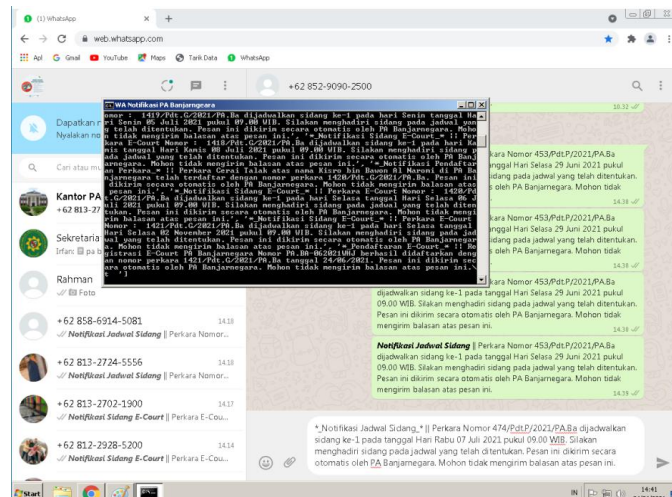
(1) WhatsApp
web.whatsapp.com
Apl Gmail YouTube Maps Tarik Data WhatsApp
+62 852-9090-2500
Dapatkan n
Nyalakan no
Cari atau m
Kantor PA
+62 813-27
Sekretaria
Irfan: pa l
Rahman
Foto
+62 858-6914-5081 14.18
Notifikasi Jadwal Sidang || Perkara Nom...
+62 813-2724-5556 14.18
Notifikasi Jadwal Sidang || Perkara Nom...
+62 813-2702-1900 14.17
Notifikasi Sidang E-Court || Perkara E-Cou...
+62 812-2928-5200 14.14
Notifikasi Sidang E-Court || Perkara E-Cou...

WA Notifikasi PA Banjarnegara
nomor : 1419/Pdt.G/2021/PA.Ba dijadwalkan sidang ke-1 pada hari Senin tanggal Hari Senin 05 Juli 2021 pukul 09.00 WIB. Silakan menghadiri sidang pada jadwal yang telah ditentukan. Pesan ini dikirim secara otomatis oleh PA Banjarnegara. Mohon tidak mengirim balasan atas pesan ini.', '*_Notifikasi Sidang E-Court_* || Perkara E-Court Nomor : 1418/Pdt.G/2021/PA.Ba dijadwalkan sidang ke-1 pada hari Kamis tanggal Hari Kamis 01 Juli 2021 pukul 09.00 WIB. Silakan menghadiri sidang pada jadwal yang telah ditentukan. Pesan ini dikirim secara otomatis oleh PA Banjarnegara. Mohon tidak mengirim balasan atas pesan ini.', '*_Notifikasi Pendaftaran Perkara_* || Perkara Cerai Talak atas nama Kisro bin Bawon Al Naromi di PA Banjarnegara telah terdaftar dengan nomor perkara 1420/Pdt.G/2021/PA.Ba. Pesan ini dikirim secara otomatis oleh PA Banjarnegara. Mohon tidak mengirim balasan atas pesan ini.', '*_Notifikasi Sidang E-Court_* || Perkara E-Court Nomor : 1420/Pdt.G/2021/PA.Ba dijadwalkan sidang ke-1 pada hari Selasa tanggal Hari Selasa 06 Juli 2021 pukul 09.00 WIB. Silakan menghadiri sidang pada jadwal yang telah ditentukan. Pesan ini dikirim secara otomatis oleh PA Banjarnegara. Mohon tidak mengirim balasan atas pesan ini.', '*_Notifikasi Sidang E-Court_* || Perkara E-Court Nomor : 1421/Pdt.G/2021/PA.Ba dijadwalkan sidang ke-1 pada hari Selasa tanggal Hari Selasa 02 November 2021 pukul 09.00 WIB. Silakan menghadiri sidang pada jadwal yang telah ditentukan. Pesan ini dikirim secara otomatis oleh PA Banjarnegara. Mohon tidak mengirim balasan atas pesan ini.', '*_Pendaftaran E-Court_* || Registrasi E-Court PA Banjarnegara Nomor PA.BA-0620210WJ berhasil didaftarkan dengan nomor perkara 1421/Pdt.G/2021/PA.Ba tanggal 24/06/2021. Pesan ini dikirim secara otomatis oleh PA Banjarnegara. Mohon tidak mengirim balasan atas pesan ini.', '']

10.32
rkara Nomor 453/Pdt.P/2021/PA.Ba
tanggal Hari Selasa 29 Juni 2021 pukul
idang pada jadwal yang telah ditentukan.
oleh PA Banjarnegara. Mohon tidak
14.39
rkara Nomor 453/Pdt.P/2021/PA.Ba
tanggal Hari Selasa 29 Juni 2021 pukul
idang pada jadwal yang telah ditentukan.
oleh PA Banjarnegara. Mohon tidak
14.39
rkara Nomor 453/Pdt.P/2021/PA.Ba
dijadwalkan sidang ke-1 pada tanggal Hari Selasa 29 Juni 2021 pukul 09.00 WIB. Silakan menghadiri sidang pada jadwal yang telah ditentukan. Pesan ini dikirim secara otomatis oleh PA Banjarnegara. Mohon tidak mengirim balasan atas pesan ini.
14.39
Notifikasi Jadwal Sidang || Perkara Nomor 453/Pdt.P/2021/PA.Ba dijadwalkan sidang ke-1 pada tanggal Hari Selasa 29 Juni 2021 pukul 09.00 WIB. Silakan menghadiri sidang pada jadwal yang telah ditentukan. Pesan ini dikirim secara otomatis oleh PA Banjarnegara. Mohon tidak mengirim balasan atas pesan ini.
14.39

*_Notifikasi Jadwal Sidang_* || Perkara Nomor 474/Pdt.P/2021/PA.Ba dijadwalkan sidang ke-1 pada tanggal Hari Rabu 07 Juli 2021 pukul 09.00 WIB. Silakan menghadiri sidang pada jadwal yang telah ditentukan. Pesan ini dikirim secara otomatis oleh PA Banjarnegara. Mohon tidak mengirim balasan atas pesan ini.

Start
IN 14:41